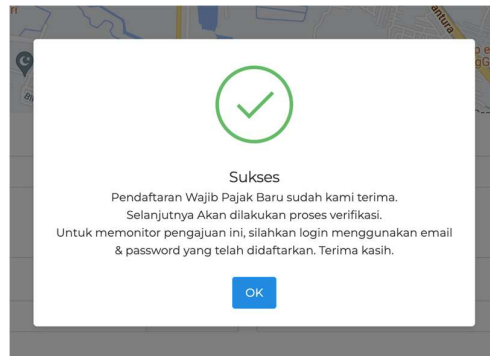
Sukses

Pendaftaran Wajib Pajak Baru sudah kami terima.
Selanjutnya Akan dilakukan proses verifikasi.
Untuk memonitor pengajuan ini, silahkan login menggunakan email & password yang telah didaftarkan. Terima kasih.

OK